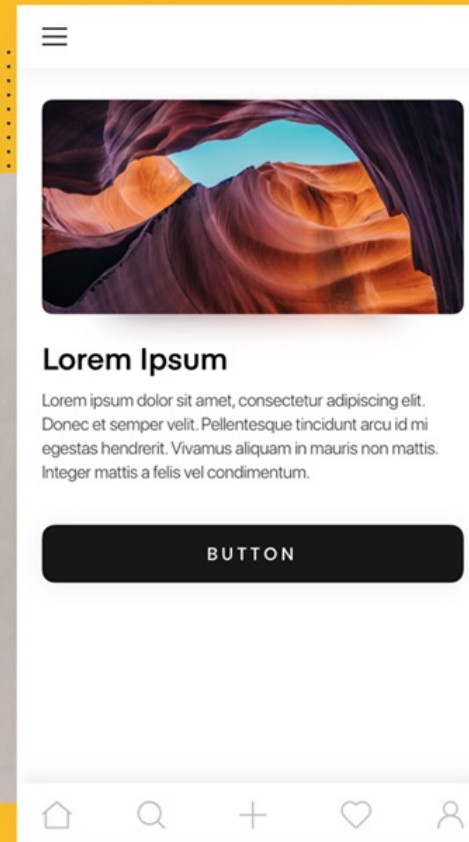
Lorem Ipsum

Lorem ipsum dolor sit amet, consectetur adipiscing elit. Donec et semper velit. Pellentesque tincidunt arcu id mi egestas hendrerit. Vivamus aliquam in mauris non mattis. Integer mattis a felis vel condimentum.

BUTTON